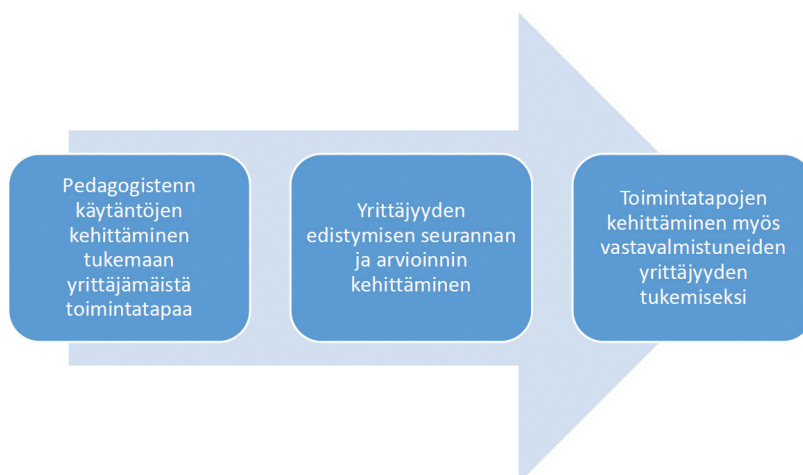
Pedagogistenn käytäntöjen kehittäminen tukemaan yrittäjämäistä toimintatapaa

Yrittäjyyden edistymisen seurannan ja arvioinnin kehittäminen

Toimintatapojen kehittäminen myös vastavalmistuneiden yrittäjyyden tukemiseksi